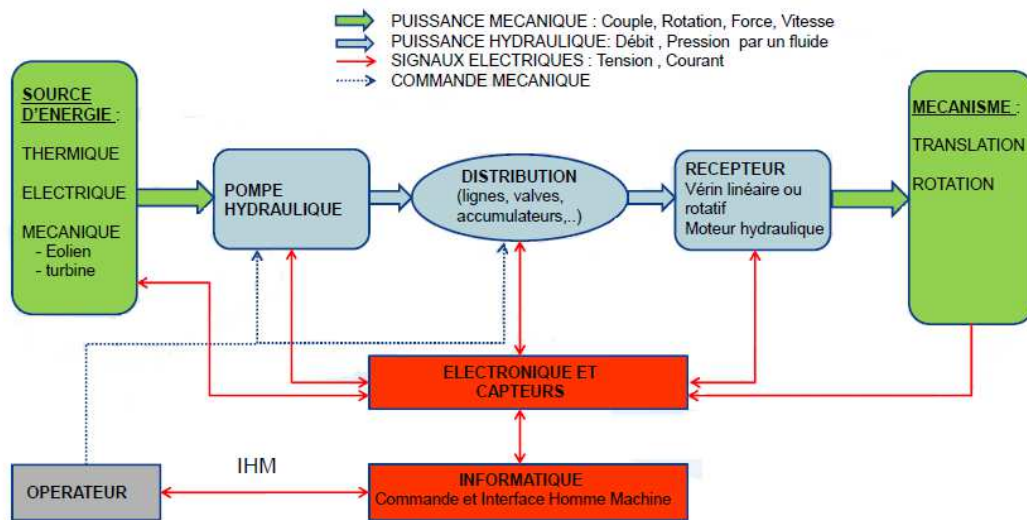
PUISSANCE MECANIQUE : Couple, Rotation, Force, Vitesse
PUISSANCE HYDRAULIQUE: Débit , Pression par un fluide
SIGNAUX ELECTRIQUES : Tension , Courant
COMMANDE MECANIQUE

SOURCE D'ENERGIE :

THERMIQUE

ELECTRIQUE

MECANIQUE
- Eolien
- turbine

POMPE HYDRAULIQUE

DISTRIBUTION
(lignes, valves, accumulateurs,..)

RECEPTEUR
Vérin linéaire ou rotatif
Moteur hydraulique

MECANISME :

TRANSLATION

ROTATION

ELECTRONIQUE ET CAPTEURS

IHM

OPERATEUR

INFORMATIQUE
Commande et Interface Homme Machine